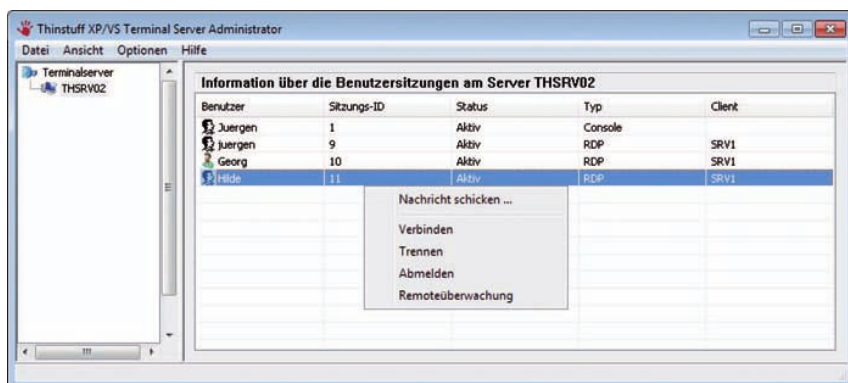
Thinstuff XP/VS Terminal Server Administrator

Datei Ansicht Optionen Hilfe

Terminalserver
THSRV02

Information über die Benutzersitzungen am Server THSRV02

| Benutzer | Sitzungs-ID | Status | Typ | Client |
|---|---|---|---|---|
| Juergen | 1 | Aktiv | Console | |
| juergen | 9 | Aktiv | RDP | SRV1 |
| Georg | 10 | Aktiv | RDP | SRV1 |
| Hilde | 11 | Aktiv | RDP | SRV1 |

Nachricht schicken ...
Verbinden
Trennen
Abmelden
Remoteüberwachung